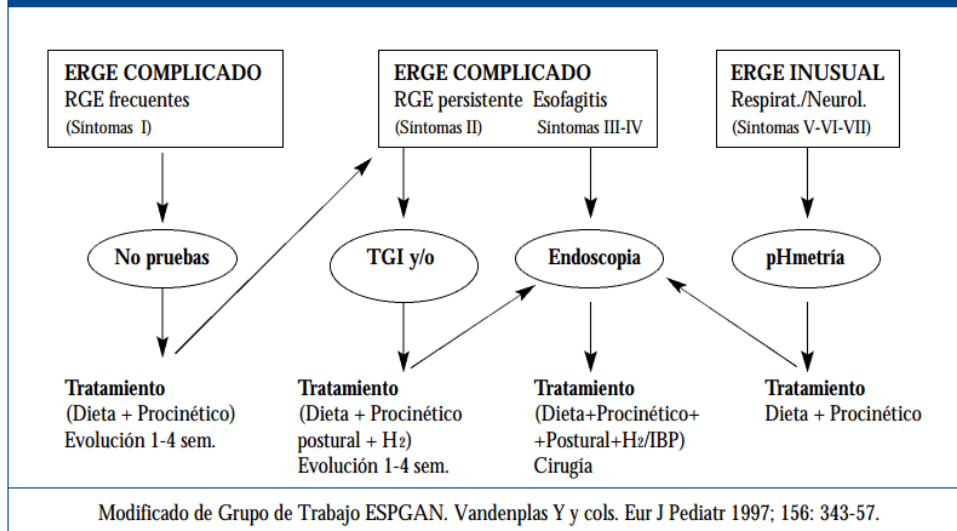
ERGE COMPLICADO
RGE frecuentes
(Síntomas I)

ERGE COMPLICADO
RGE persistente Esofagitis
(Síntomas II) Síntomas III-IV

ERGE INUSUAL
Respirat./Neurol.
(Síntomas V-VI-VII)

No pruebas

TGI y/o

Endoscopia

pHmetría

Tratamiento
(Dieta + Procinético)
Evolución 1-4 sem.

Tratamiento
(Dieta + Procinético postural + $H_2$)
Evolución 1-4 sem.

Tratamiento
(Dieta+Procinético+ +Postural+$H_2$/IBP)
Cirugía

Tratamiento
Dieta + Procinético

Modificado de Grupo de Trabajo ESPGAN. Vandenplas Y y cols. Eur J Pediatr 1997; 156: 343-57.